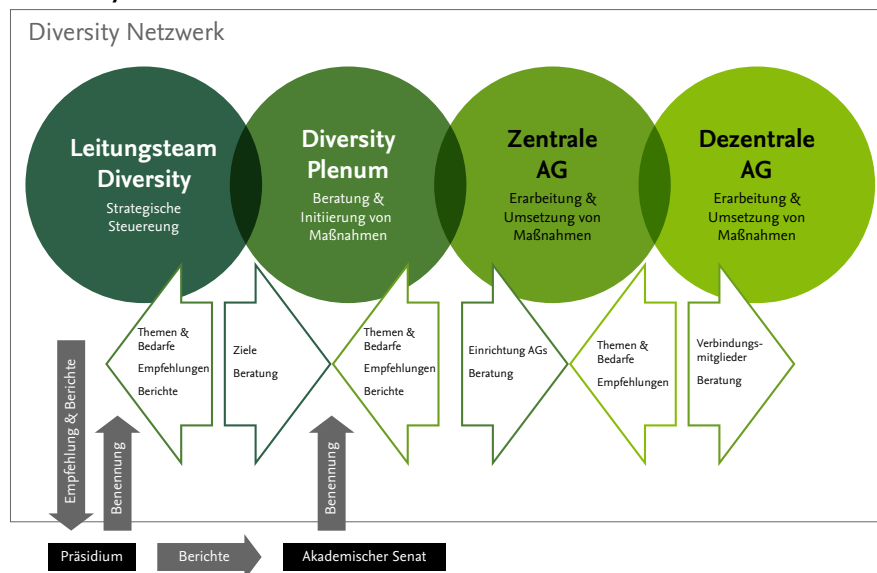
Diversity Netzwerk

Leitungsteam Diversity
Strategische Steuereung

Diversity Plenum
Beratung & Initiierung von Maßnahmen

Zentrale AG
Erarbeitung & Umsetzung von Maßnahmen

Dezentrale AG
Erarbeitung & Umsetzung von Maßnahmen

Themen & Bedarfe
Empfehlungen
Berichte

Ziele
Beratung

Themen & Bedarfe
Empfehlungen
Berichte

Einrichtung AGs
Beratung

Themen & Bedarfe
Empfehlungen

Verbindungsmitglieder
Beratung

Empfehlung & Berichte

Benennung

Benennung

Präsidium

Berichte

Akademischer Senat